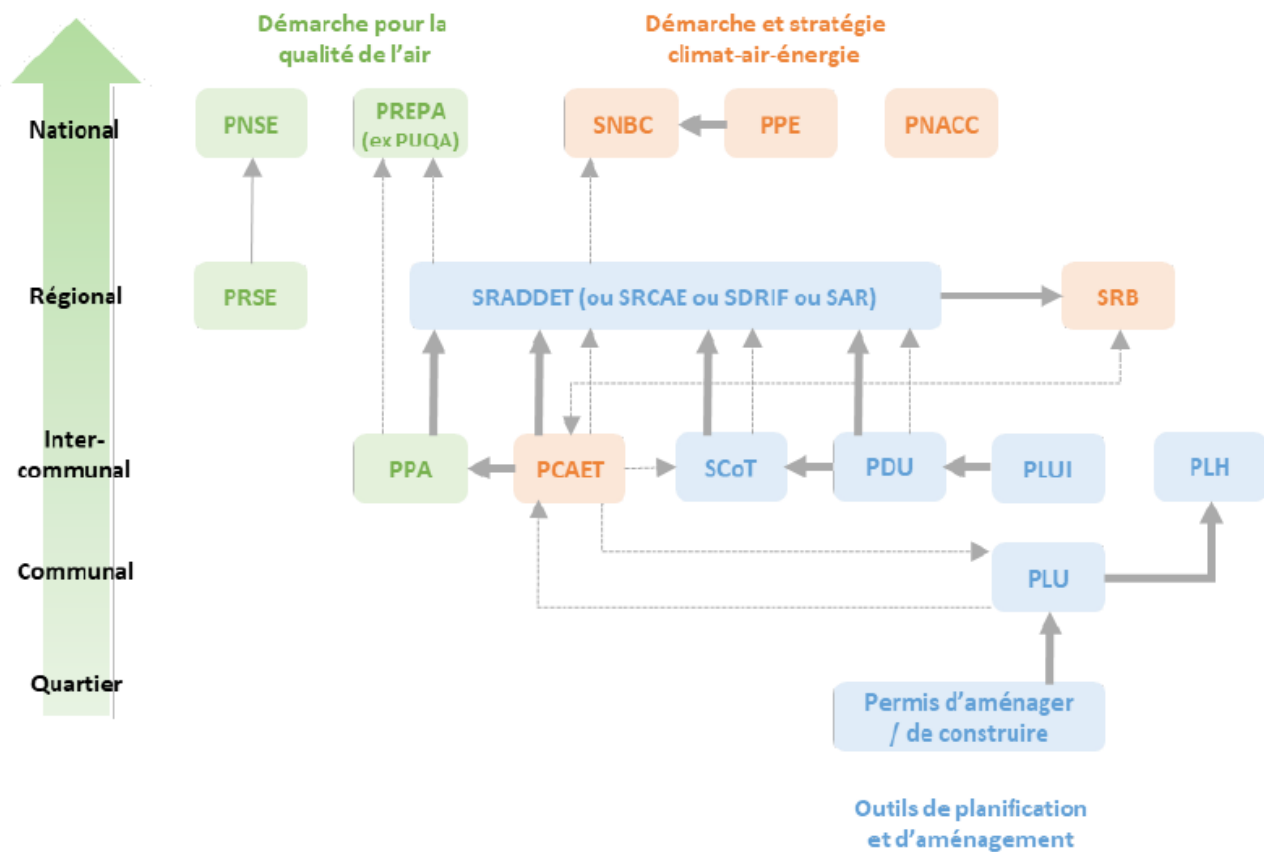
Démarche pour la qualité de l'air

Démarche et stratégie climat-air-énergie

National

PNSE

PREPA (ex PUQA)

SNBC

PPE

PNACC

Régional

PRSE

SRADDET (ou SRCAE ou SDRIF ou SAR)

SRB

Inter-communal

PPA

PCAET

SCoT

PDU

PLUI

PLH

Communal

PLU

Quartier

Permis d'aménager / de construire

Outils de planification et d'aménagement